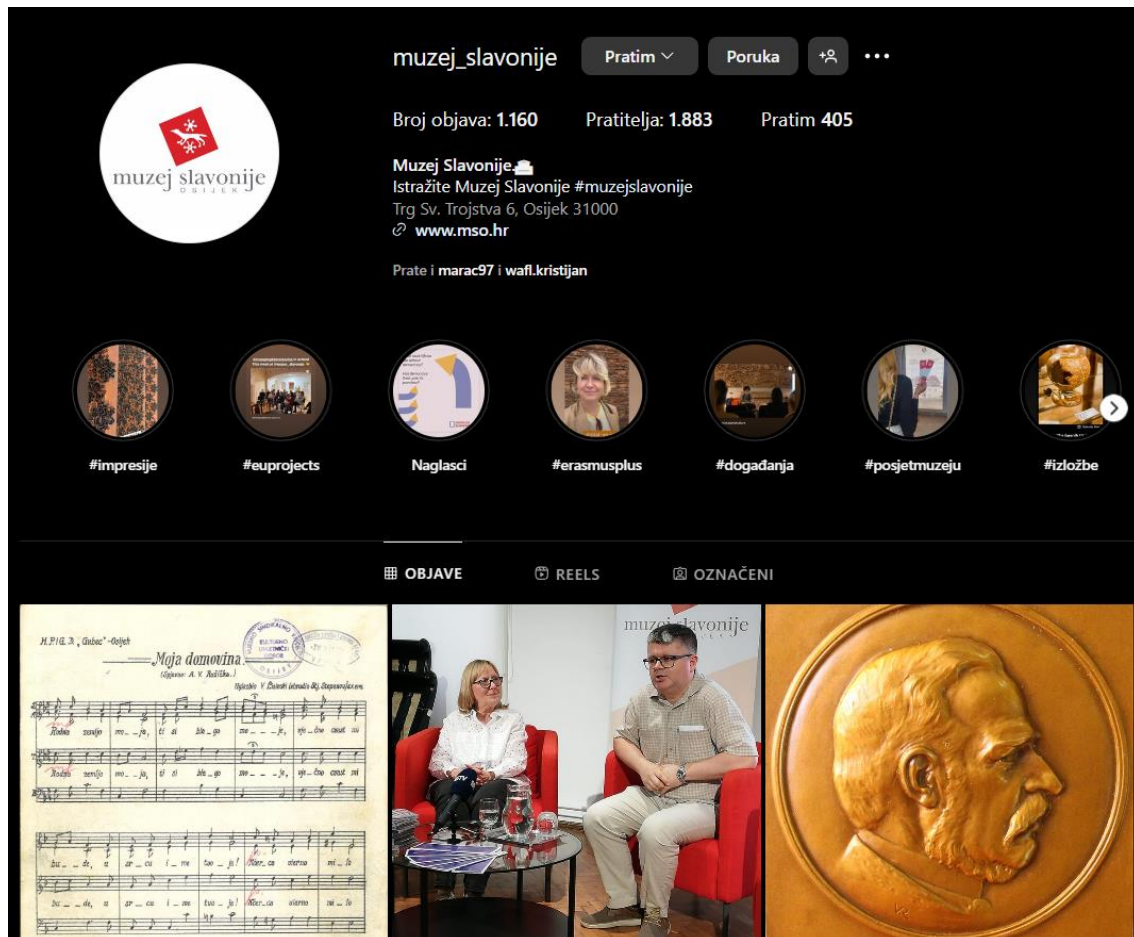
muzej slavonije
OSIJEK

muzej_slavonije Pratim Poruka

Broj objava: 1.160 Pratitelja: 1.883 Pratim 405

Muzej Slavonije
Istražite Muzej Slavonije #muzejslavonije
Trg Sv. Trojstva 6, Osijek 31000
www.mso.hr

Prate i marac97 i wafl.kristijan

#impresije #euprojects Naglasci #erasmusplus #događanja #posjetmuzeju #izložbe

OBJAVE REELS OZNAČENI

H.P.I G. D. „Gubec“-Osijek
Moja domovina.
(Opjevao: A. V. Rašička.)
Uglazbio V. Čakalo (obradio Ž. Stepanović)
Rodna zemljo mo - - je, ti si bla - go me - - - - je, vje - čno cvat ni
Rodna zemljo mo - - je, ti si bla - go me - - - - je, vje - čno cvat ni
bu - - de, u sr - cu i - me tvo - je! Har - ca stara mi - la
bu - - de, u sr - cu i - me tvo - je! Har - ca stara mi - la

muzej slavonije